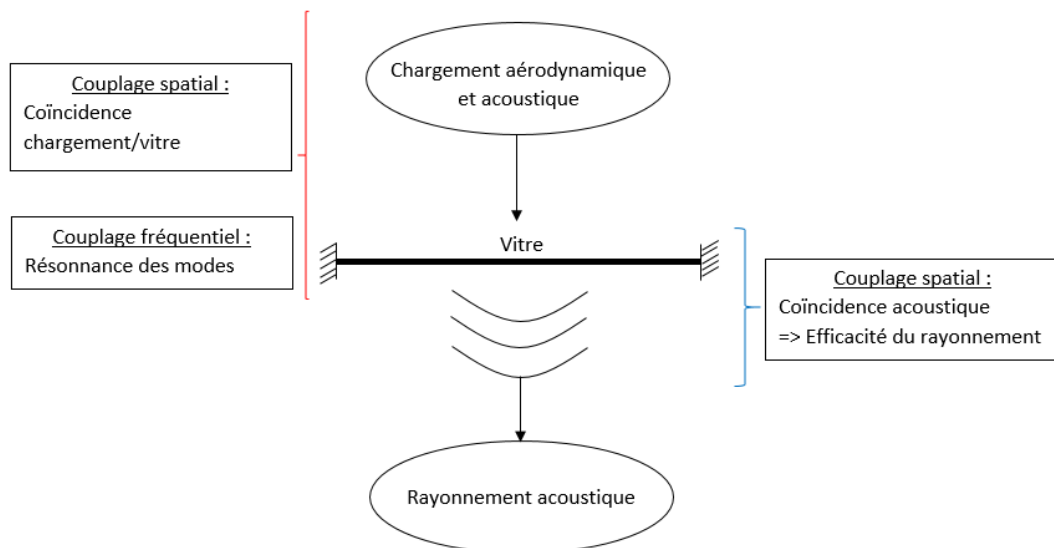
Couplage spatial :
Coïncidence chargement/vitre

Chargement aérodynamique et acoustique

Couplage fréquentiel :
Résonnance des modes

Vitre

Couplage spatial :
Coïncidence acoustique
=> Efficacité du rayonnement

Rayonnement acoustique